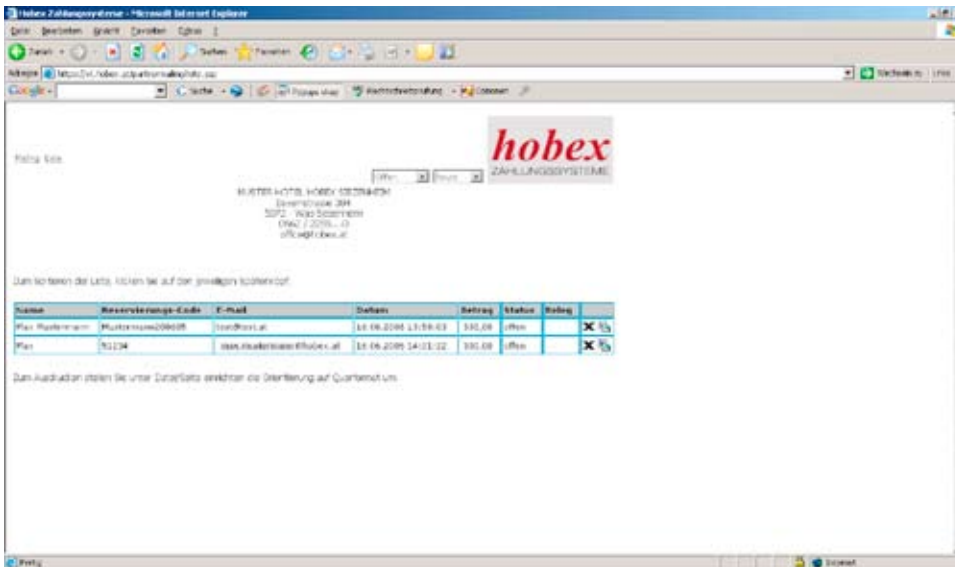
Hobex Zahlungssysteme - Microsoft Internet Explorer

Datei Bearbeiten Ansicht Favoriten Extras ?

Zurück Suchen Favoriten

Adresse https://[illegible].hobex.at/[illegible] Wechseln zu Links

Google - Suche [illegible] Rechtschreibprüfung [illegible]

hobex
ZAHLUNGSSYSTEME

Hallo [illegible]

offen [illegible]

MUSTER HOTEL HOBEX SEEZENHEIM
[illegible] 20
5072 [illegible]
0662 / 2255 - 0
office@hobex.at

Zum Sortieren der Liste, klicken Sie auf den jeweiligen Spaltenkopf.

| Name | Reservierungs-Code | E-Mail | Datum | Betrag | Status | Beleg | |
|---|---|---|---|---|---|---|---|
| Max Mustermann | Mustermann200605 | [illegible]@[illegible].at | 16.06.2006 13:59:03 | 100,00 | offen | | |
| Max | 51234 | max.mustermann@hobex.at | 16.06.2006 14:01:22 | 100,00 | offen | | |

Zum Ausdrucken stellen Sie unter Datei/Seite einrichten die Orientierung auf Querformat um.

Fertig Internet